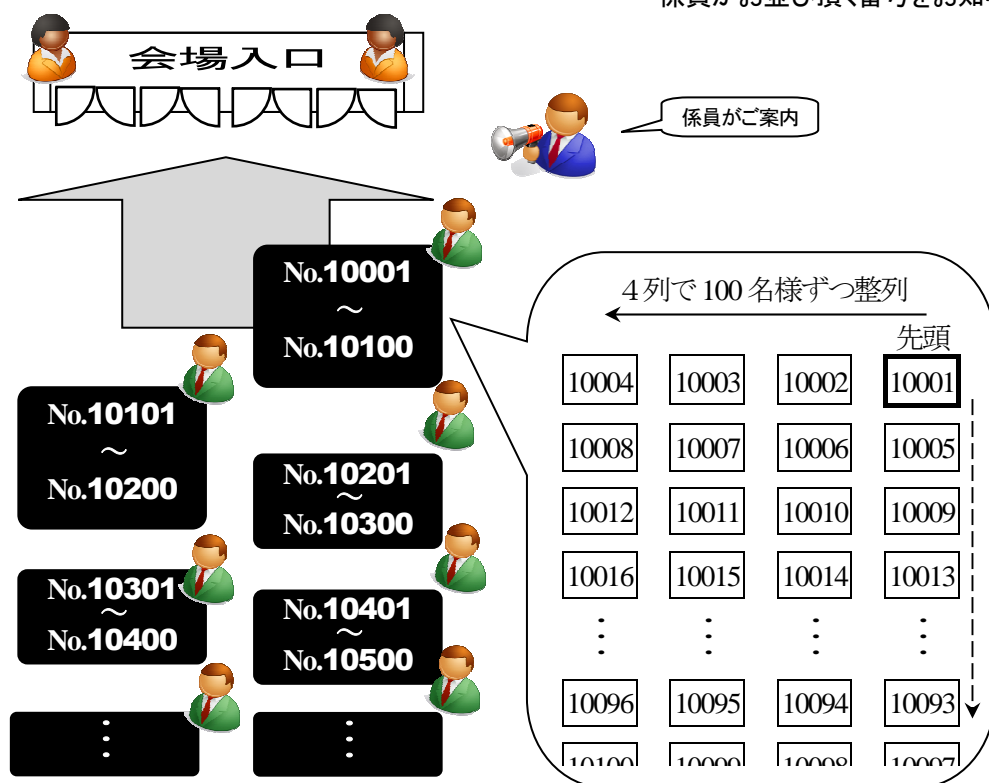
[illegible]

会場入口

係員がご案内

No.10001
～
No.10100

No.10101
～
No.10200

No.10201
～
No.10300

No.10301
～
No.10400

No.10401
～
No.10500

⋮

⋮

4列で100名様ずつ整列

先頭

| 10004 | 10003 | 10002 | 10001 |
|---|---|---|---|
| 10008 | 10007 | 10006 | 10005 |
| 10012 | 10011 | 10010 | 10009 |
| 10016 | 10015 | 10014 | 10013 |
| ⋮ | ⋮ | ⋮ | ⋮ |
| 10096 | 10095 | 10094 | 10093 |
| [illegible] | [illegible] | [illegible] | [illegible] |